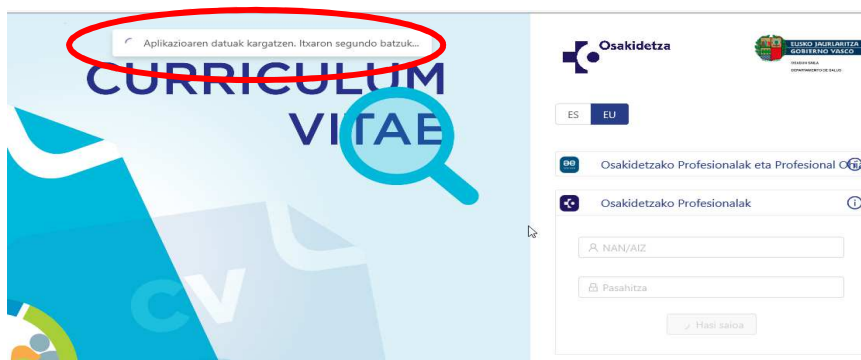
Aplikazioaren datuak kargatzen. Itxaron segundo batzuk...

CURRICULUM VITAE

CV

Osakidetza

EUSKO JAURLARITZA GOBIERNO VASCO

OSASUN SAILA DEPARTAMENTO DE SALUD

ES EU

Osakidetzako Profesionalak eta Profesional O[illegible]

Osakidetzako Profesionalak

NAN/AIZ

Pasahitza

Hasi saioa